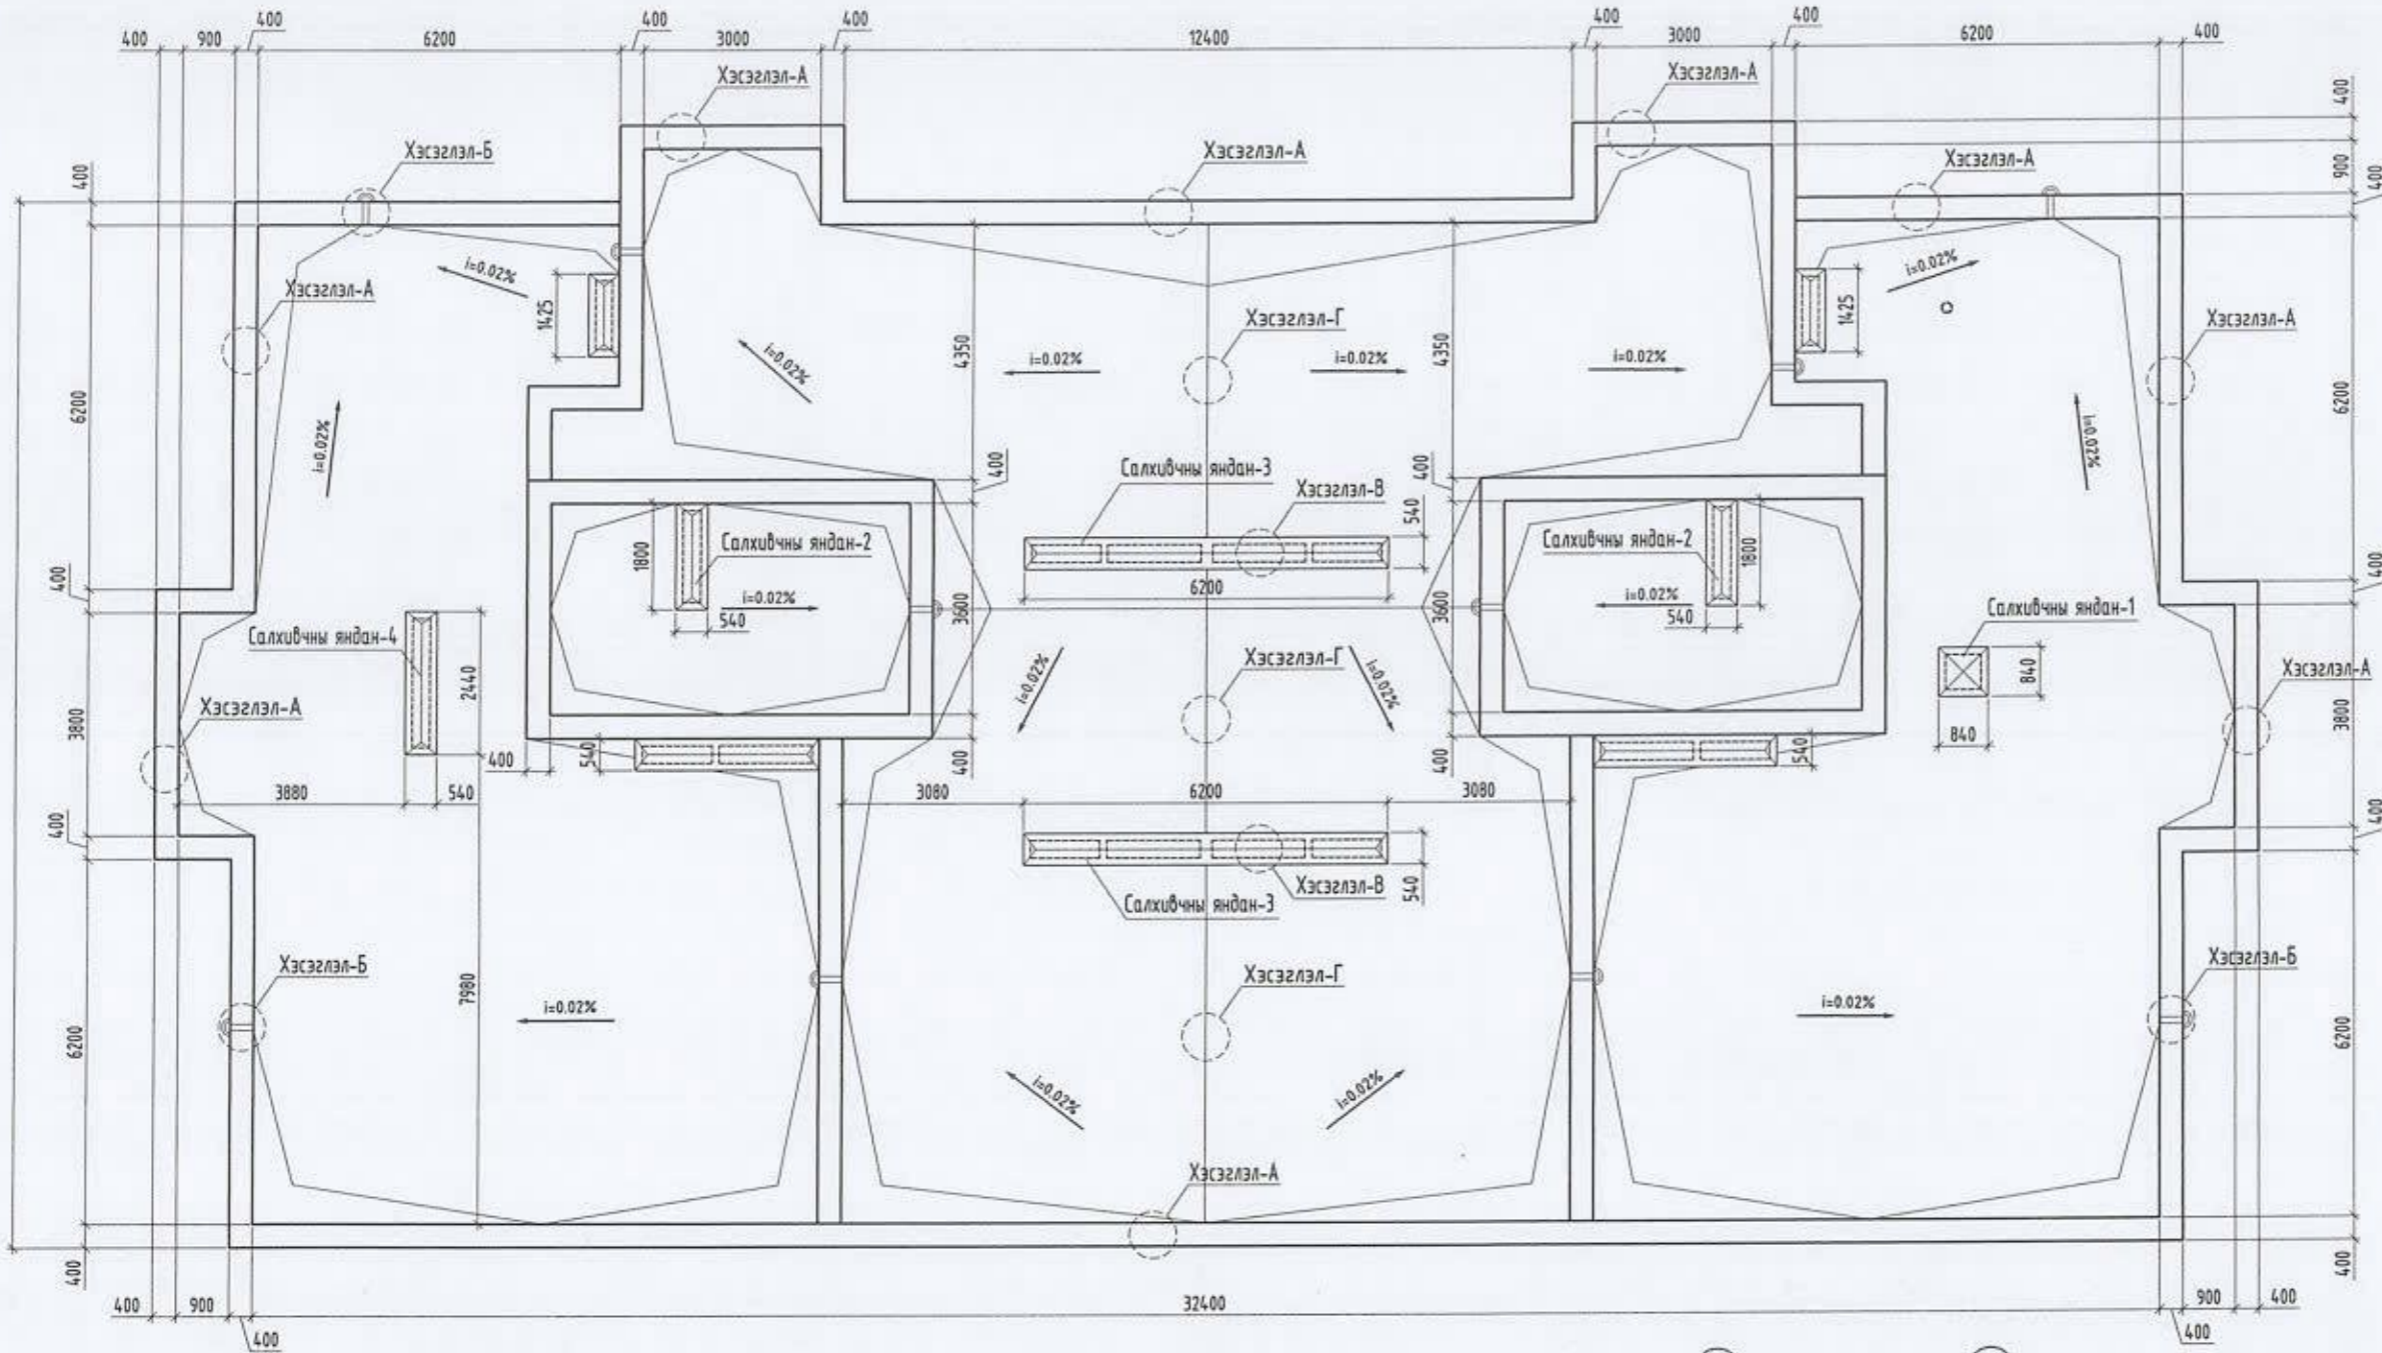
400 900 400 6200 400 3000 400 12400 400 3000 400 6200 400

Хэсэглэл-А

Хэсэглэл-А

Хэсэглэл-Б

Хэсэглэл-А

Хэсэглэл-А

400

900

400

i=0.02%

Хэсэглэл-А

1425

i=0.02%

1425

i=0.02%

Хэсэглэл-Г

Хэсэглэл-А

4350

i=0.02%

i=0.02%

4350

i=0.02%

6200

i=0.02%

6200

i=0.02%

400

Салхивчны яндан-3

400

Хэсэглэл-В

540

Салхивчны яндан-2

Салхивчны яндан-2

1800

1800

6200

400

i=0.02%

3600

3600

i=0.02%

400

540

540

Салхивчны яндан-1

Салхивчны яндан-4

i=0.02%

Хэсэглэл-Г

i=0.02%

Хэсэглэл-А

2440

840

3800

Хэсэглэл-А

840

3800

540

400

540

400

400

3880

540

3080

6200

3080

400

400

Хэсэглэл-В

540

Салхивчны яндан-3

Хэсэглэл-Б

Хэсэглэл-Г

Хэсэглэл-Б

7980

i=0.02%

i=0.02%

6200

6200

i=0.02%

i=0.02%

Хэсэглэл-А

400

400

400 900 32400 900 400

400 400